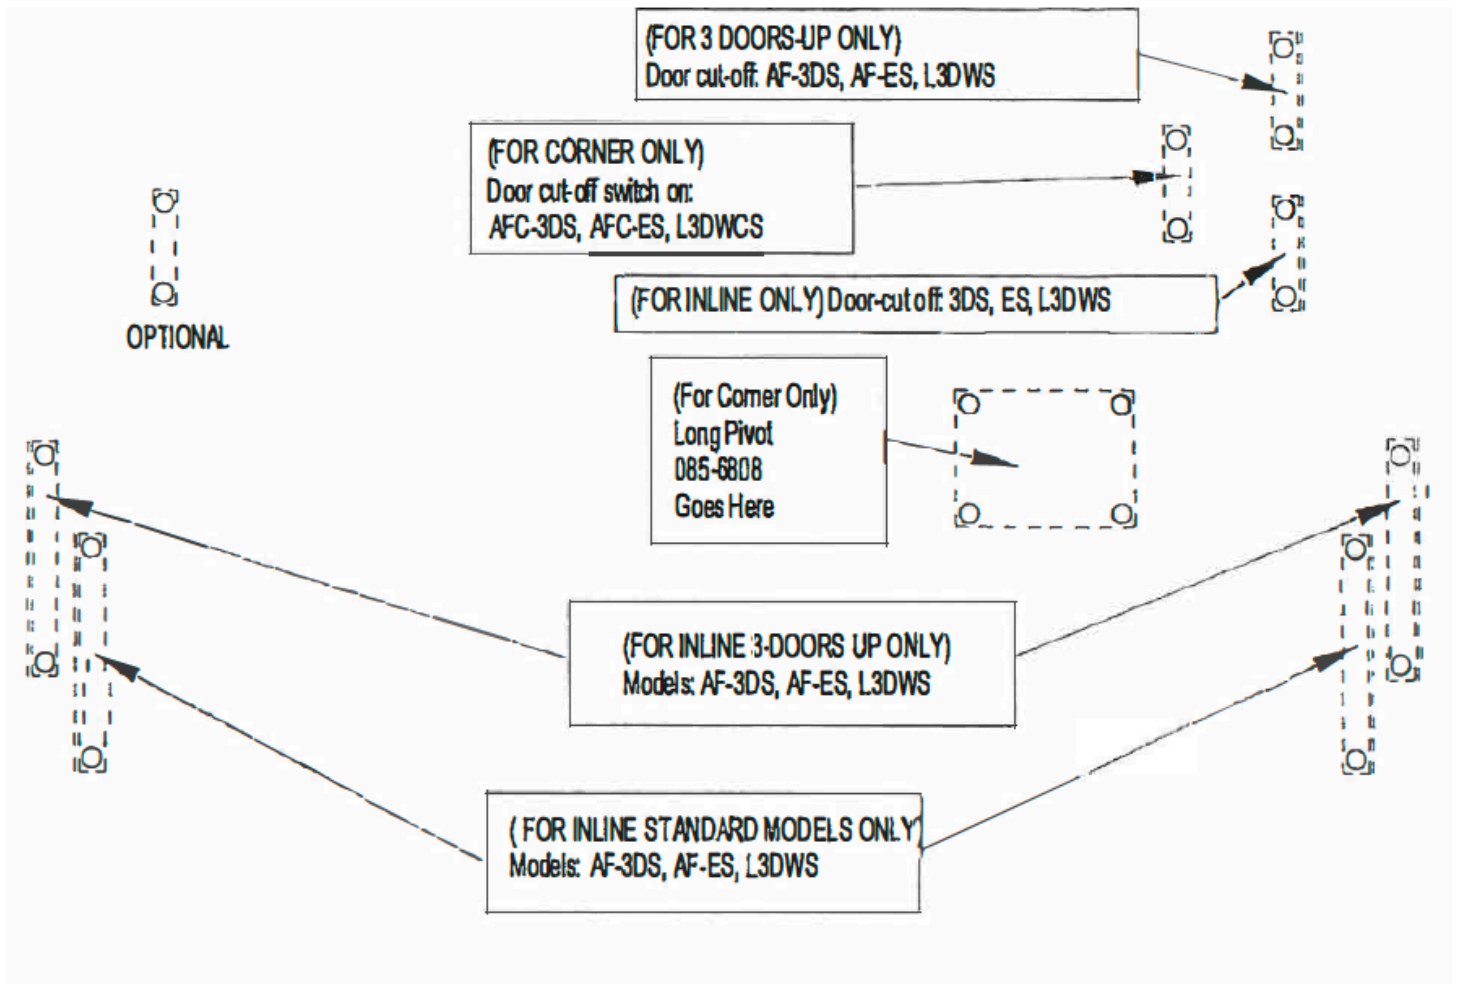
(FOR 3 DOORS-UP ONLY)
Door cut-off: AF-3DS, AF-ES, L3DWS

(FOR CORNER ONLY)
Door cut-off switch on:
AFC-3DS, AFC-ES, L3DWCS

OPTIONAL

(FOR INLINE ONLY) Door-cut off: 3DS, ES, L3DWS

(For Corner Only)
Long Pivot
085-6808
Goes Here

(FOR INLINE 3-DOORS UP ONLY)
Models: AF-3DS, AF-ES, L3DWS

( FOR INLINE STANDARD MODELS ONLY)
Models: AF-3DS, AF-ES, L3DWS